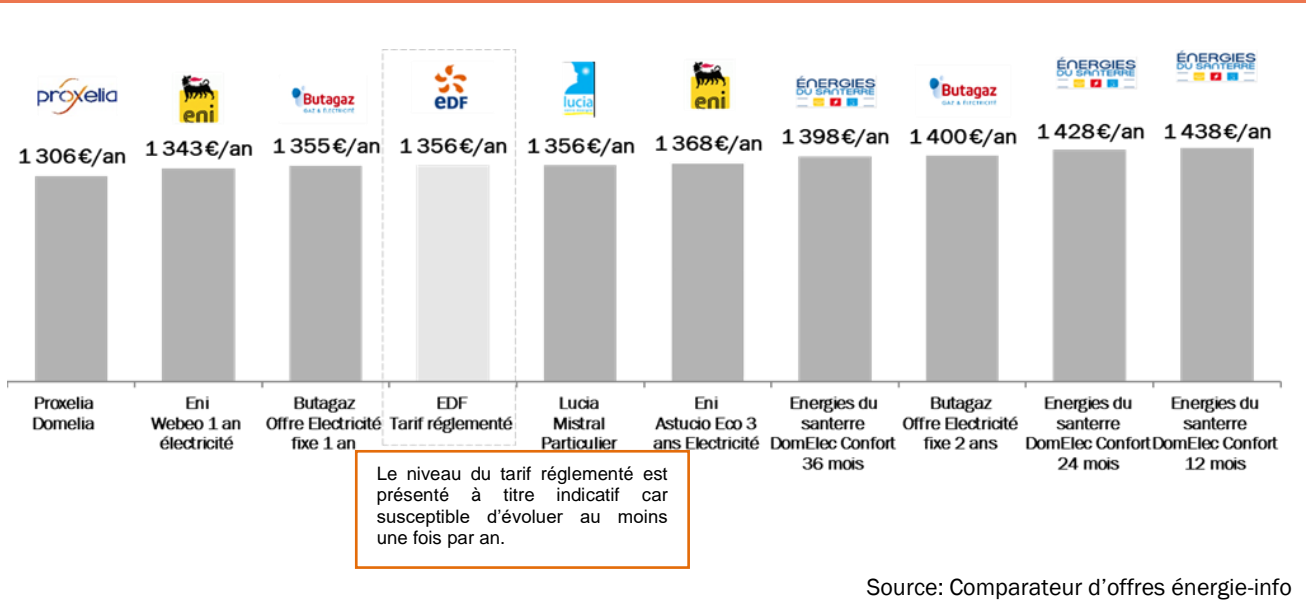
proxelia
eni
Butagaz
GAZ & ÉLECTRICITÉ
EDF
lucia
eni
ÉNERGIES DU SANTERRE
Butagaz
GAZ & ÉLECTRICITÉ
ÉNERGIES DU SANTERRE
ÉNERGIES DU SANTERRE

| 1 306€/an | 1 343€/an | 1 355€/an | 1 356€/an | 1 356€/an | 1 368€/an | 1 398€/an | 1 400€/an | 1 428€/an | 1 438€/an |
|---|---|---|---|---|---|---|---|---|---|
| Proxelia Domelia | Eni Webeo 1 an électricité | Butagaz Offre Electricité fixe 1 an | EDF Tarif réglementé | Lucia Mistral Particulier | Eni Astucio Eco 3 ans Electricité | Energies du santerre DomElec Confort 36 mois | Butagaz Offre Electricité fixe 2 ans | Energies du santerre DomElec Confort 24 mois | Energies du santerre DomElec Confort 12 mois |

Le niveau du tarif réglementé est présenté à titre indicatif car susceptible d'évoluer au moins une fois par an.

Source: Comparateur d'offres énergie-info